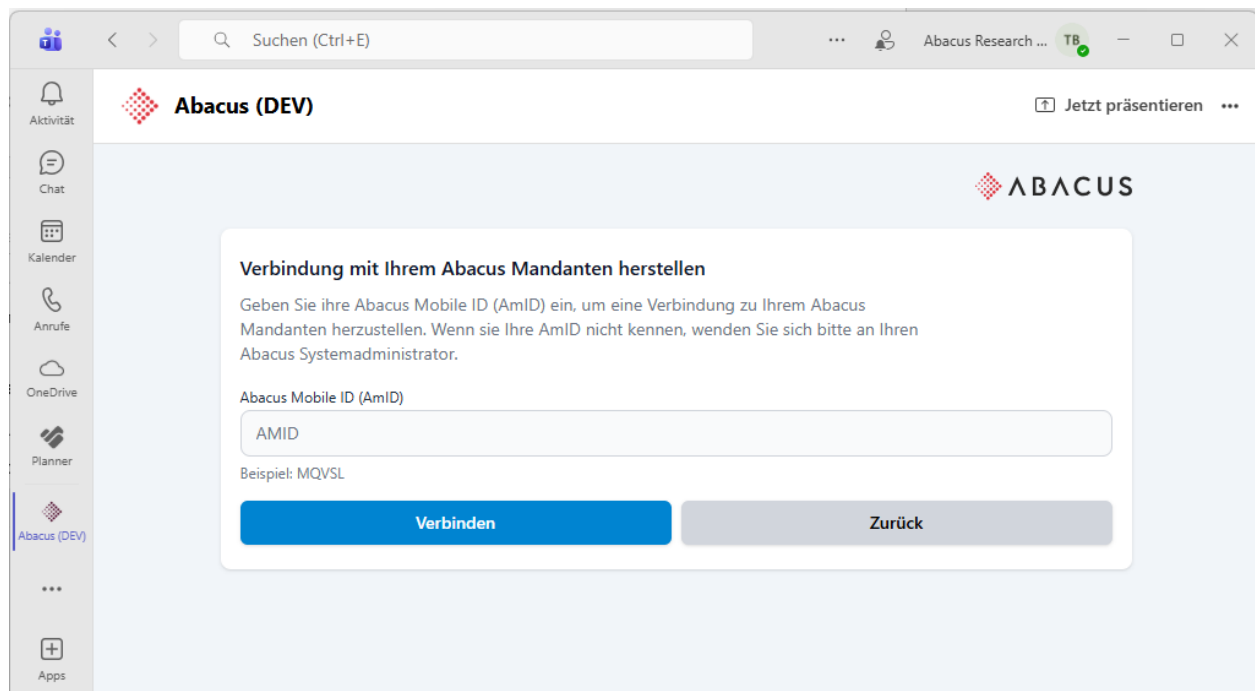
Suchen (Ctrl+E)

...

Abacus Research ...

TB

Aktivität

Chat

Kalender

Anrufe

OneDrive

Planner

Abacus (DEV)

...

Apps

Abacus (DEV)

Jetzt präsentieren

...

ABACUS

Verbindung mit Ihrem Abacus Mandanten herstellen

Geben Sie ihre Abacus Mobile ID (AmID) ein, um eine Verbindung zu Ihrem Abacus Mandanten herzustellen. Wenn sie Ihre AmID nicht kennen, wenden Sie sich bitte an Ihren Abacus Systemadministrator.

Abacus Mobile ID (AmID)

AMID

Beispiel: MQVSL

Verbinden

Zurück